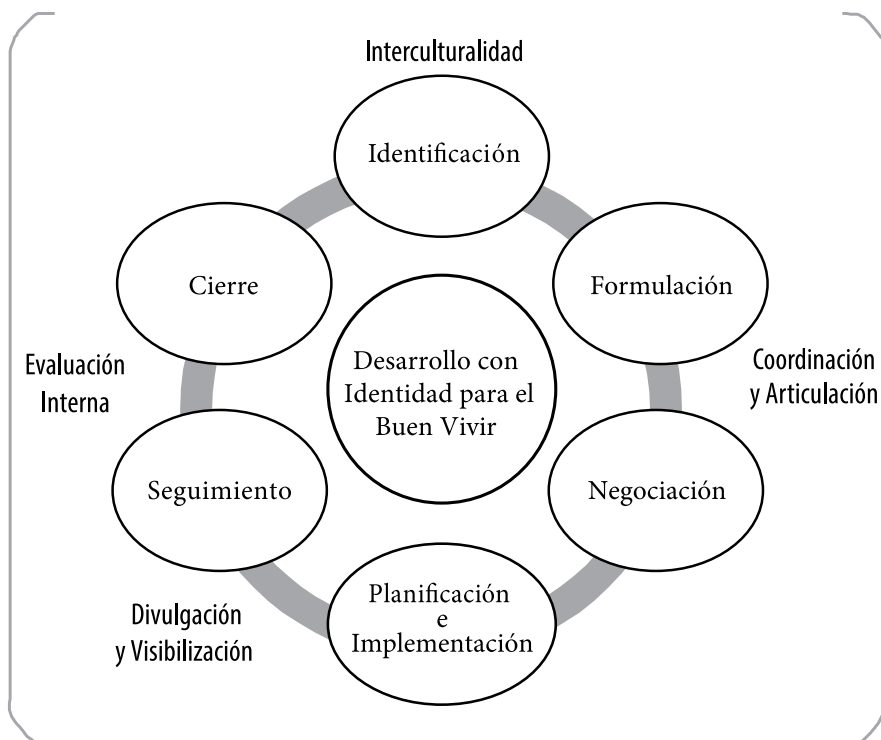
Interculturalidad

Identificación

Formulación

Coordinación y Articulación

Negociación

Planificación e Implementación

Divulgación y Visibilización

Seguimiento

Evaluación Interna

Cierre

Desarrollo con Identidad para el Buen Vivir